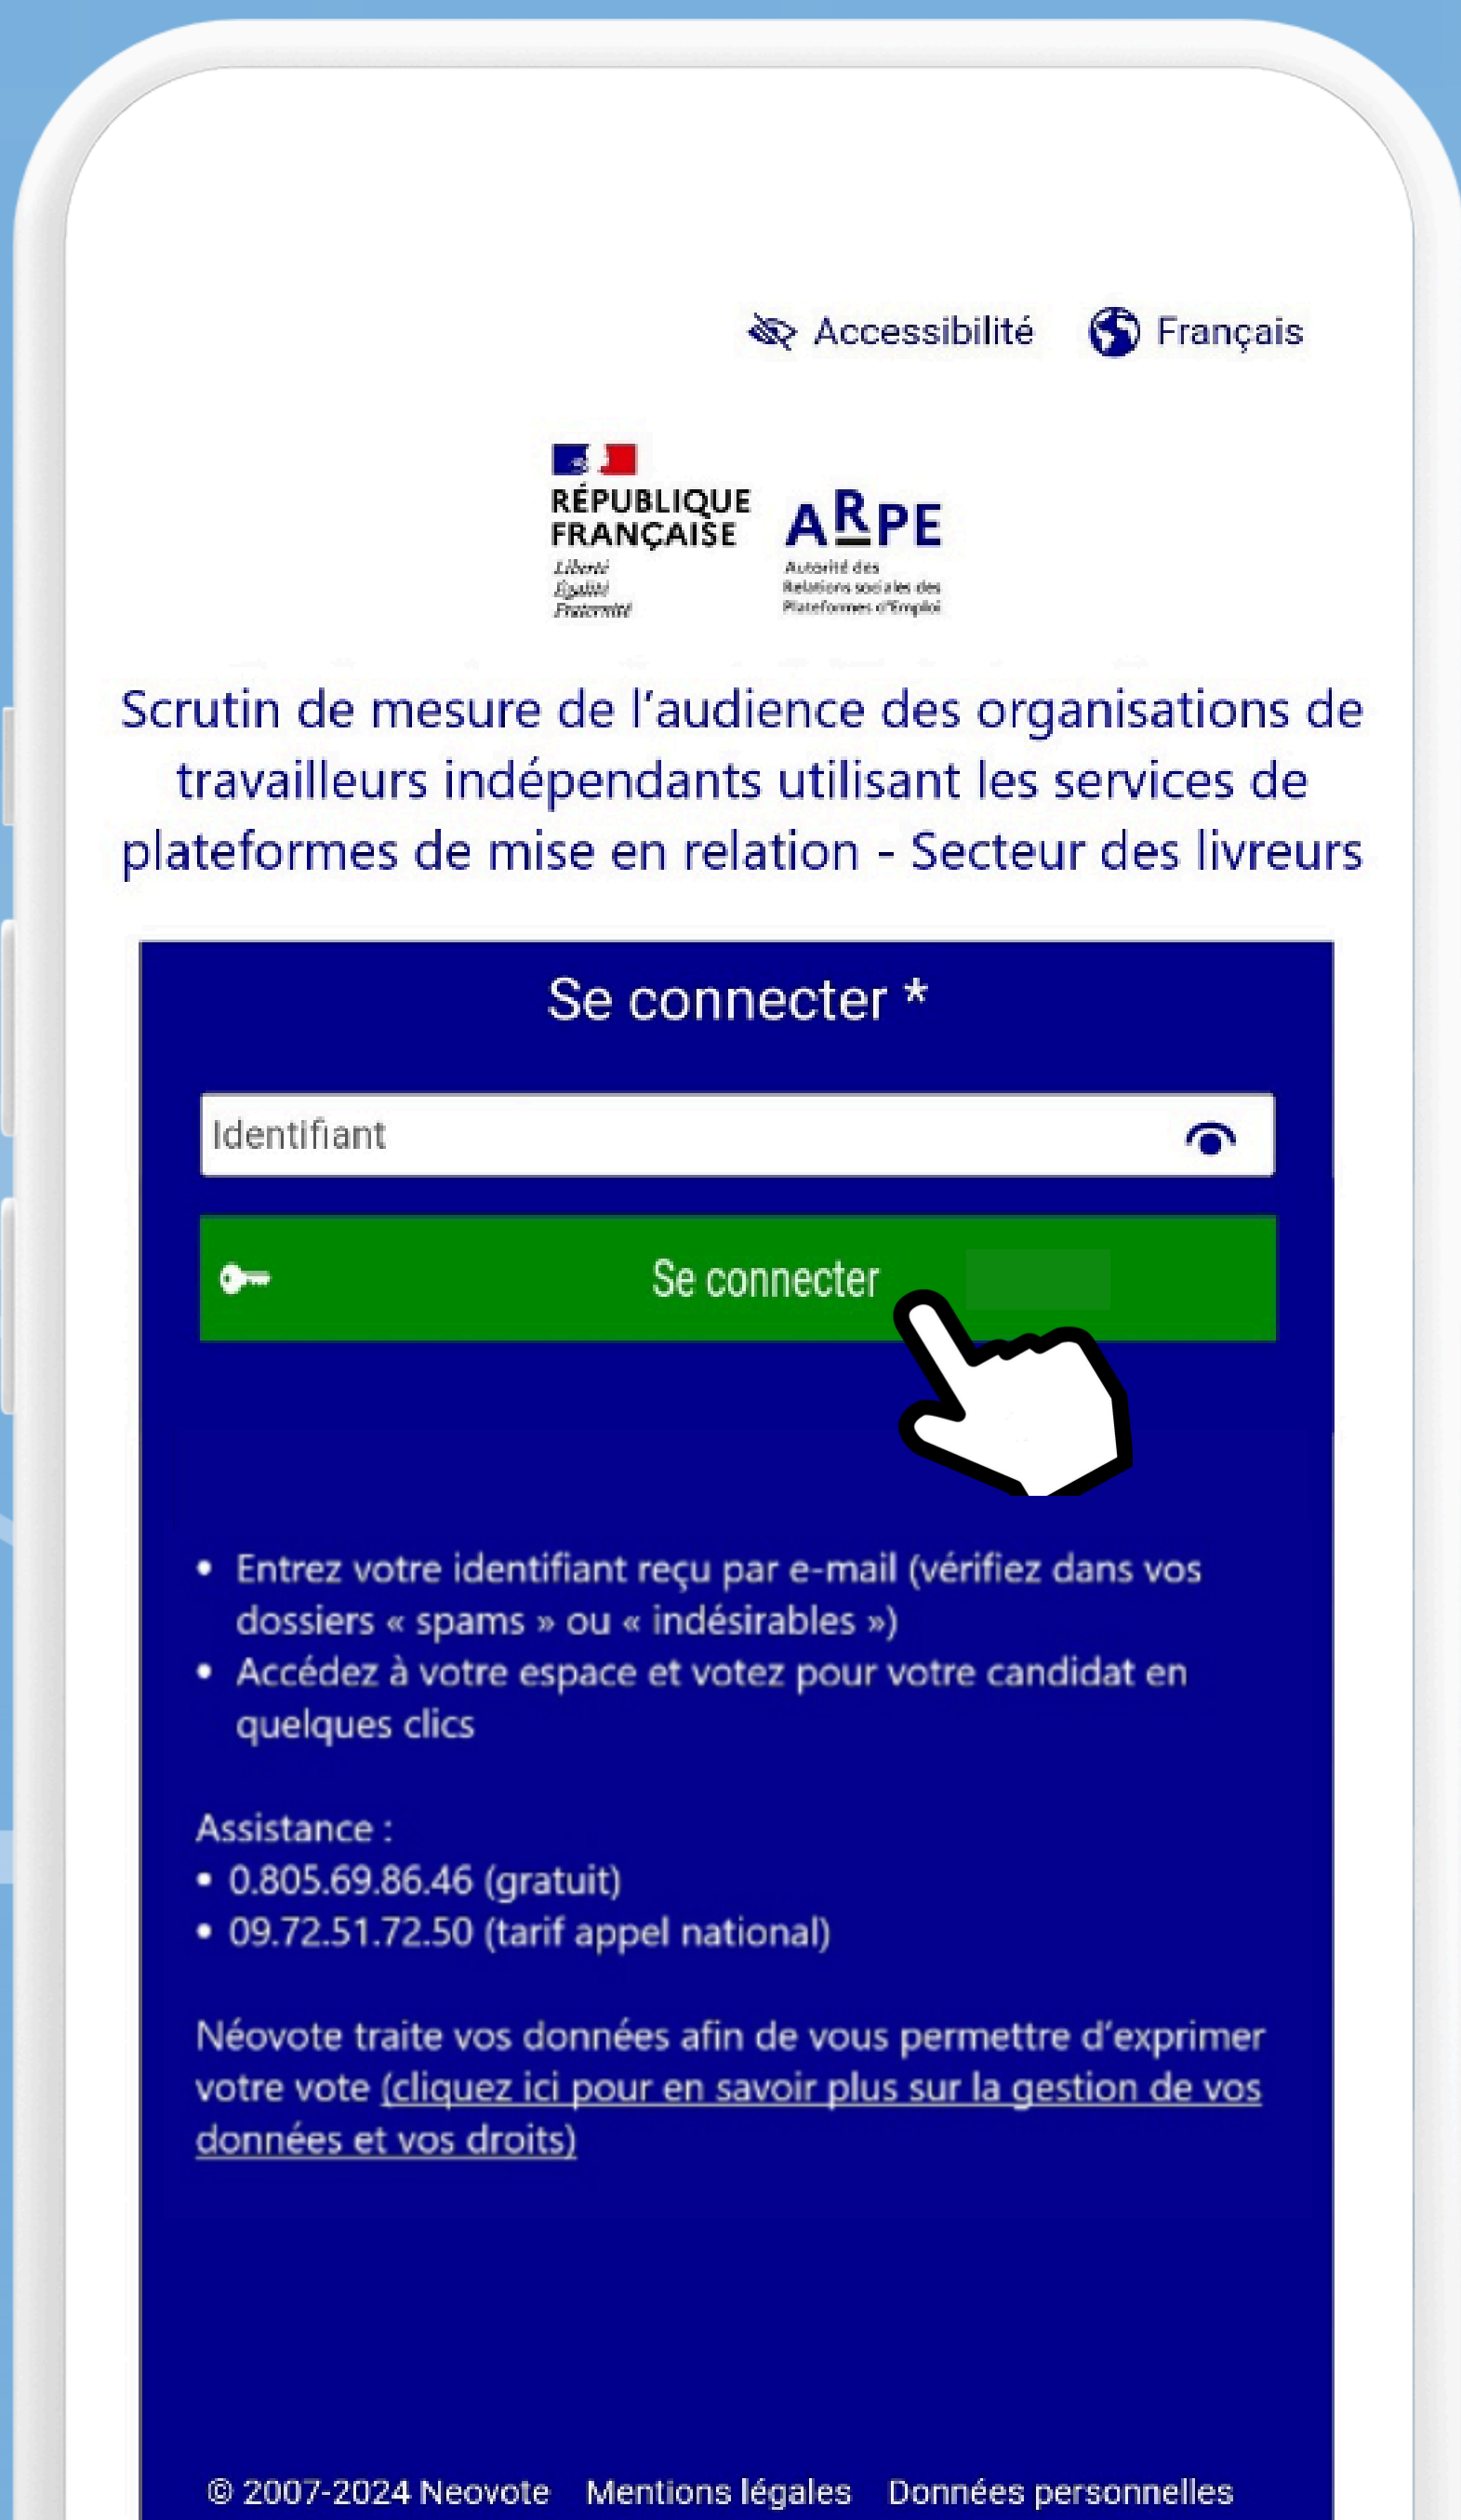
Accessibilité Français

RÉPUBLIQUE FRANÇAISE
Liberté
Égalité
Fraternité

ARPE
Autorité des Relations sociales des Plateformes d'Emploi

Scrutin de mesure de l'audience des organisations de travailleurs indépendants utilisant les services de plateformes de mise en relation - Secteur des livreurs

Se connecter *

Identifiant

Se connecter

• Entrez votre identifiant reçu par e-mail (vérifiez dans vos dossiers « spams » ou « indésirables »)
• Accédez à votre espace et votez pour votre candidat en quelques clics

Assistance :
• 0.805.69.86.46 (gratuit)
• 09.72.51.72.50 (tarif appel national)

Néovote traite vos données afin de vous permettre d'exprimer votre vote (cliquez ici pour en savoir plus sur la gestion de vos données et vos droits)

© 2007-2024 Neovote Mentions légales Données personnelles